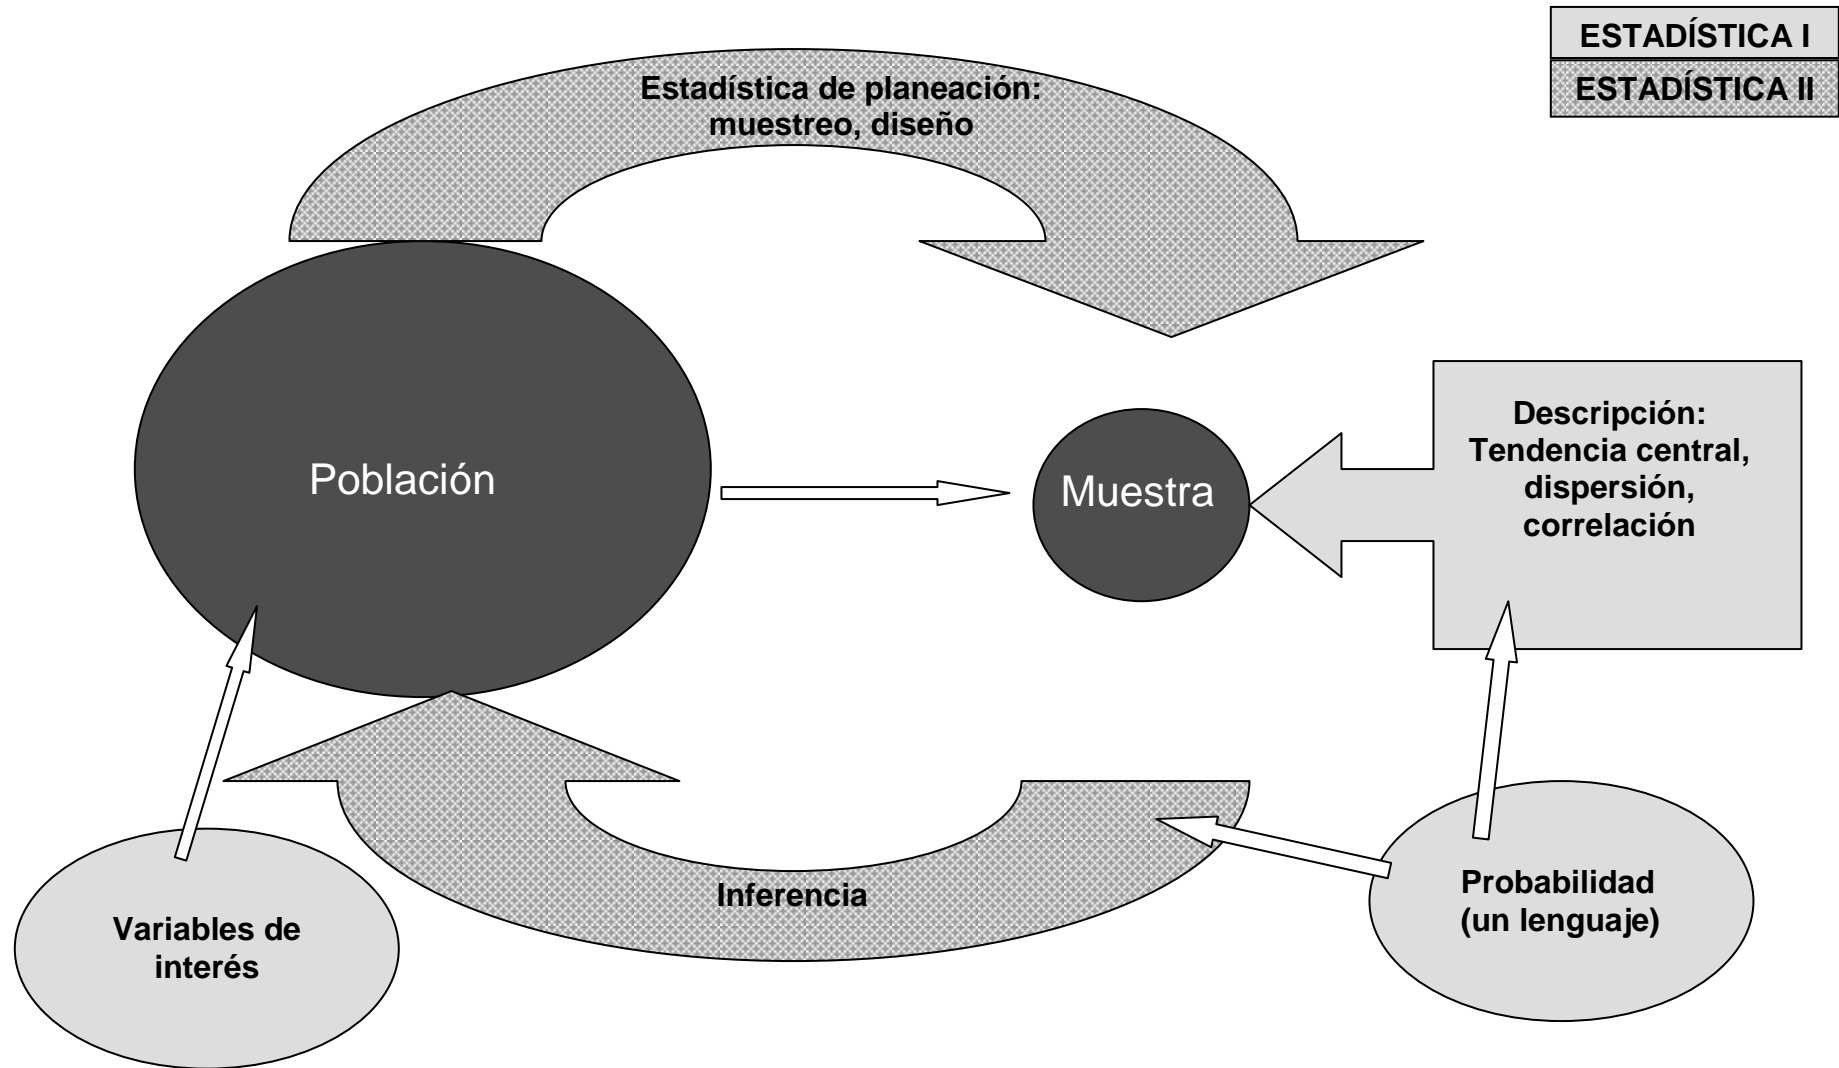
ESTADÍSTICA I
ESTADÍSTICA II

Estadística de planeación: muestreo, diseño

Población

Muestra

Descripción: Tendencia central, dispersión, correlación

Inferencia

Variables de interés

Probabilidad (un lenguaje)